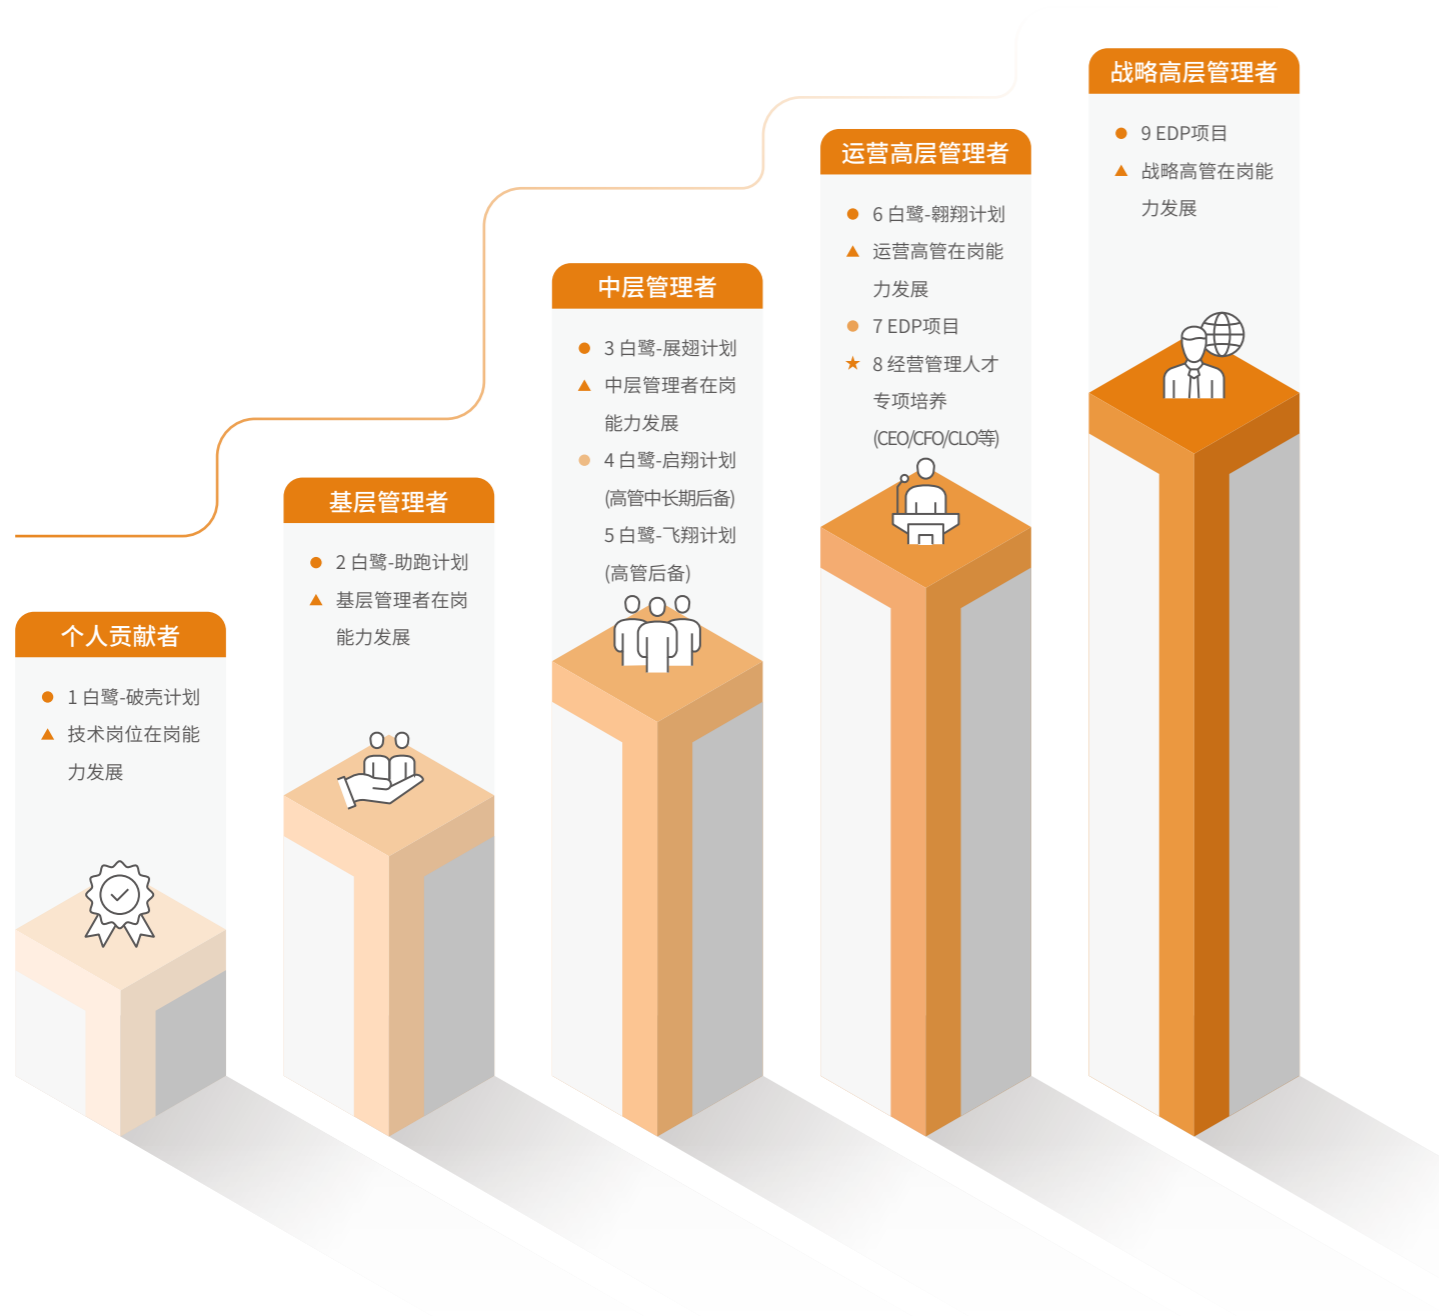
个人贡献者

● 1 白鹭-破壳计划
▲ 技术岗位在岗能力发展

基层管理者

● 2 白鹭-助跑计划
▲ 基层管理者在岗能力发展

中层管理者

● 3 白鹭-展翅计划
▲ 中层管理者在岗能力发展
● 4 白鹭-启翔计划 (高管中长期后备)
5 白鹭-飞翔计划 (高管后备)

运营高层管理者

● 6 白鹭-翱翔计划
▲ 运营高管在岗能力发展
● 7 EDP项目
★ 8 经营管理人才专项培养 (CEO/CFO/CLO等)

战略高层管理者

● 9 EDP项目
▲ 战略高管在岗能力发展